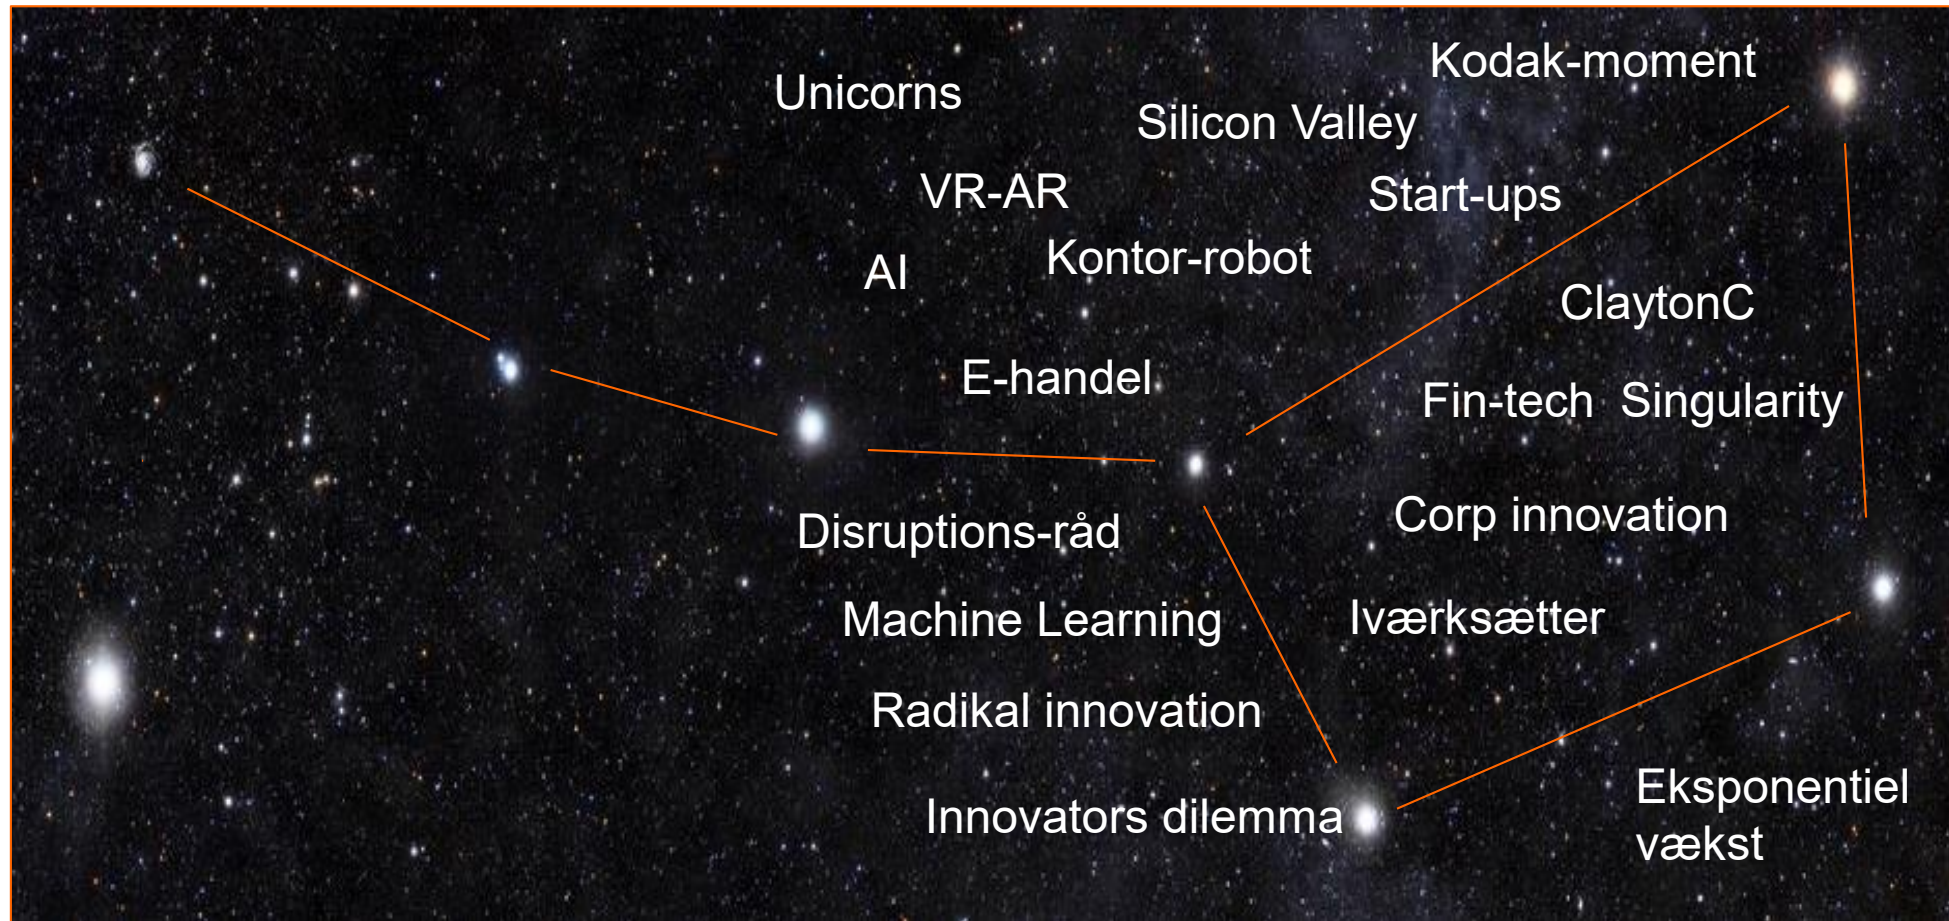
Kodak-moment

Unicorns

Silicon Valley

VR-AR

Start-ups

AI

Kontor-robot

ClaytonC

E-handel

Fin-tech Singularity

Disruptions-råd

Corp innovation

Machine Learning

Iværksætter

Radikal innovation

Innovators dilemma

Eksponentiel vækst